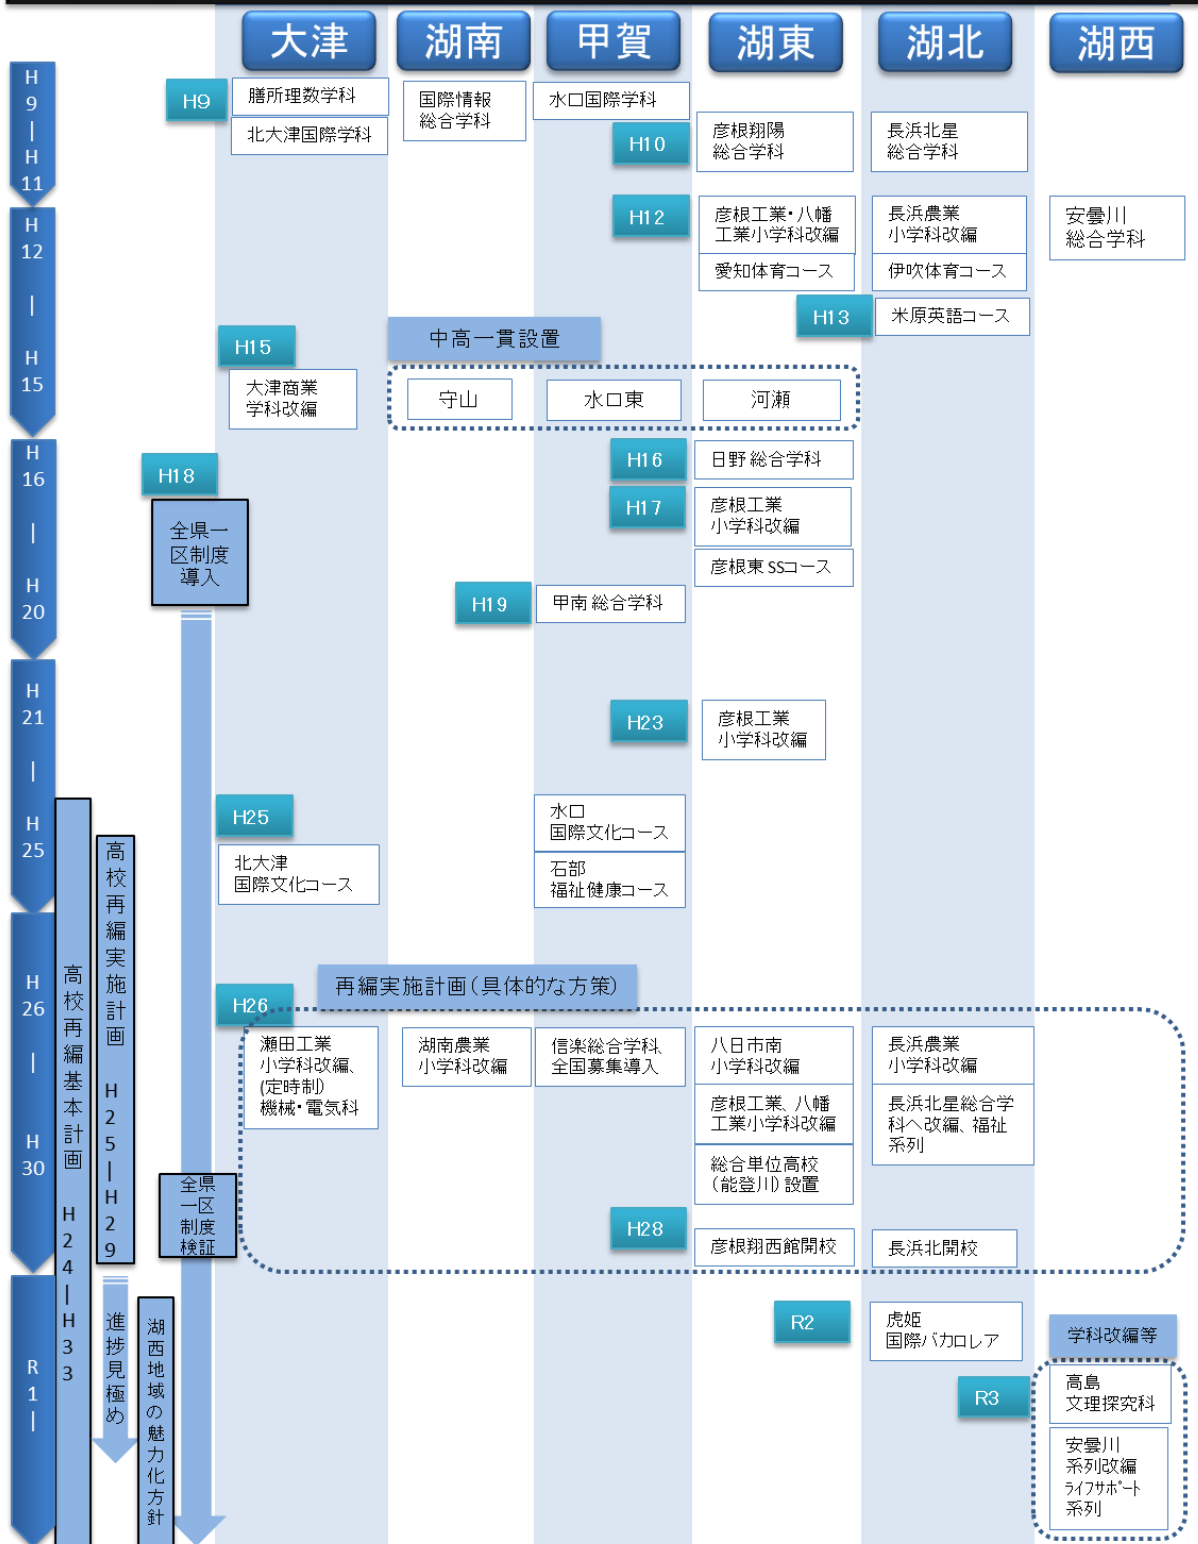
大津
湖南
甲賀
湖東
湖北
湖西

H9－H11
H9
膳所理数学科
北大津国際学科
国際情報総合学科
水口国際学科
H10
彦根翔陽総合学科
長浜北星総合学科

H12－H15
H12
彦根工業・八幡工業小学科改編
愛知体育コース
長浜農業小学科改編
伊吹体育コース
安曇川総合学科
H13
米原英語コース
H15
大津商業学科改編
中高一貫設置
守山
水口東
河瀬

H16－H20
H16
日野総合学科
H17
彦根工業小学科改編
彦根東 SSコース
H18
全県一区制度導入
H19
甲南総合学科

H21－H25
H23
彦根工業小学科改編
H25
北大津国際文化コース
水口国際文化コース
石部福祉健康コース

高校再編基本計画 H24－H33
高校再編実施計画 H25－H29

H26－H30
再編実施計画（具体的な方策）
H26
瀬田工業小学科改編、（定時制）機械・電気科
湖南農業小学科改編
信楽総合学科全国募集導入
八日市南小学科改編
彦根工業、八幡工業小学科改編
総合単位高校（能登川）設置
長浜農業小学科改編
長浜北星総合学科へ改編、福祉系列
全県一区制度検証
H28
彦根翔西館開校
長浜北開校

R1－
進捗見極め
湖西地域の魅力化方針
R2
虎姫国際バカロレア
学科改編等
R3
高島文理探究科
安曇川系列改編ライフサポート系列